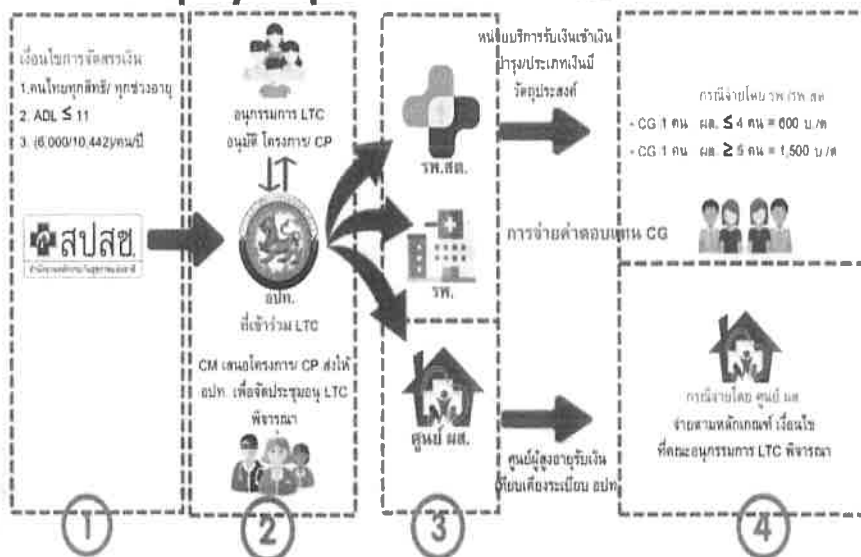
เงื่อนไขการจัดสรรเงิน
1.คนไทยทุกสิทธิ/ ทุกช่วงอายุ
2. ADL $\leq$ 11
3. (6,000/10,442)/คน/ปี

สปสช.
สำนักงานหลักประกันสุขภาพแห่งชาติ

อนุกรรมการ LTC
อนุมัติ โครงการ/ CP

อปท.
ที่เข้าร่วม LTC

CM เสนอโครงการ/ CP ส่งให้ อปท. เพื่อจัดประชุมอนุ LTC พิจารณา

หน่วยบริการรับเงินเข้าเงินบำรุง/ประเภทเงินมีวัตถุประสงค์

รพ.สต.

รพ.

ศูนย์ ผส.

ศูนย์ผู้สูงอายุรับเงินตามระเบียบ อปท.

กรณีจ่ายโดย รพ./รพ.สต.
- CG 1 คน ผส. $\leq$ 4 คน = 600 บ./ด
- CG 1 คน ผส. $\geq$ 5 คน = 1,500 บ./ด

การจ่ายค่าตอบแทน CG

กรณีจ่ายโดย ศูนย์ ผส.
จ่ายตามหลักเกณฑ์ เงื่อนไข ที่คณะอนุกรรมการ LTC พิจารณา

1
2
3
4